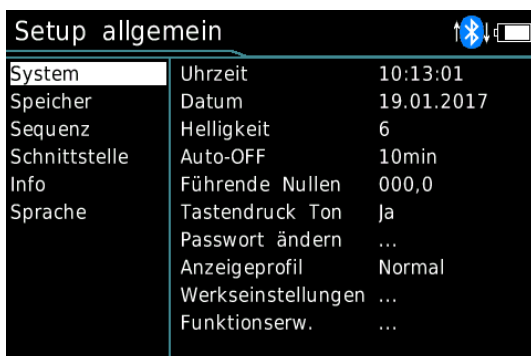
Setup allgemein

System
Speicher
Sequenz
Schnittstelle
Info
Sprache

| | |
|---|---|
| Uhrzeit | 10:13:01 |
| Datum | 19.01.2017 |
| Helligkeit | 6 |
| Auto-OFF | 10min |
| Führende Nullen | 000,0 |
| Tastendruck Ton | Ja |
| Passwort ändern | ... |
| Anzeigeprofil | Normal |
| Werkseinstellungen | ... |
| Funktionserw. | ... |